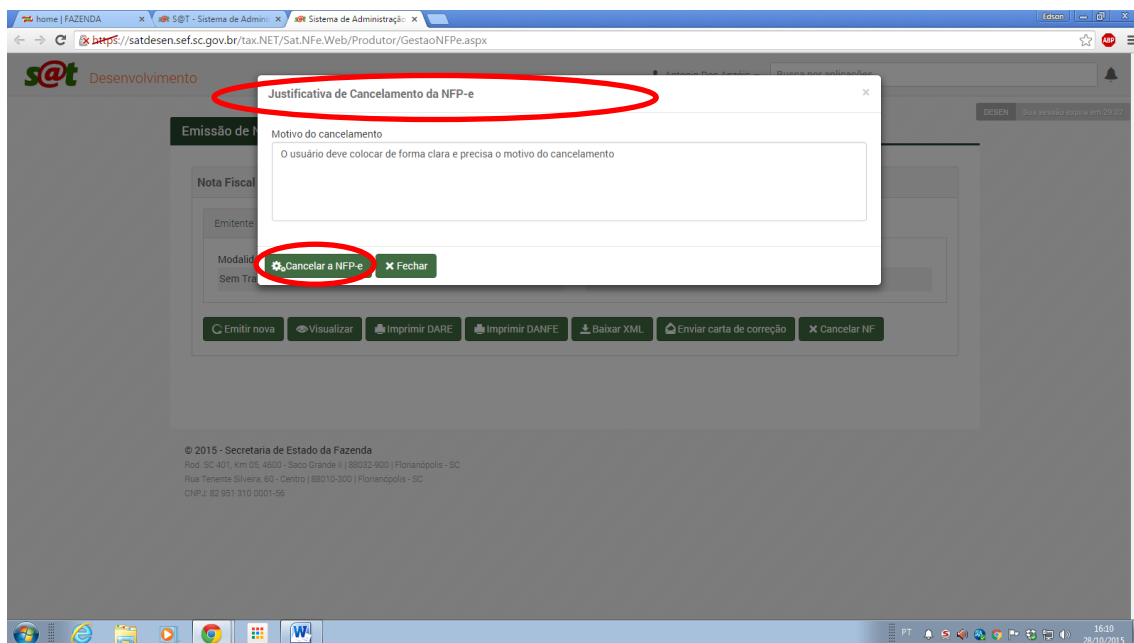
home | FAZENDA ×
S@T - Sistema de Adminis ×
Sistema de Administração ×
Edson
https://satdesen.sef.sc.gov.br/tax.NET/Sat.NFe.Web/Produtor/GestaoNFPe.aspx

s@t Desenvolvimento
Antonio Dos Anjos
Busca por aplicações
DESEN Sua sessão expira em 29:27

Emissão de N
Nota Fiscal
Emitente
Modalid
Sem Tra

Justificativa de Cancelamento da NFP-e ×
Motivo do cancelamento
O usuário deve colocar de forma clara e precisa o motivo do cancelamento
Cancelar a NFP-e
Fechar

Emitir nova
Visualizar
Imprimir DARE
Imprimir DANFE
Baixar XML
Enviar carta de correção
Cancelar NF

© 2015 - Secretaria de Estado da Fazenda
Rod. SC 401, Km 05, 4600 - Saco Grande II | 88032-900 | Florianópolis - SC
Rua Tenente Silveira, 60 - Centro | 88010-300 | Florianópolis - SC
CNPJ: 82.951.310 0001-56

PT
16:10
28/10/2015